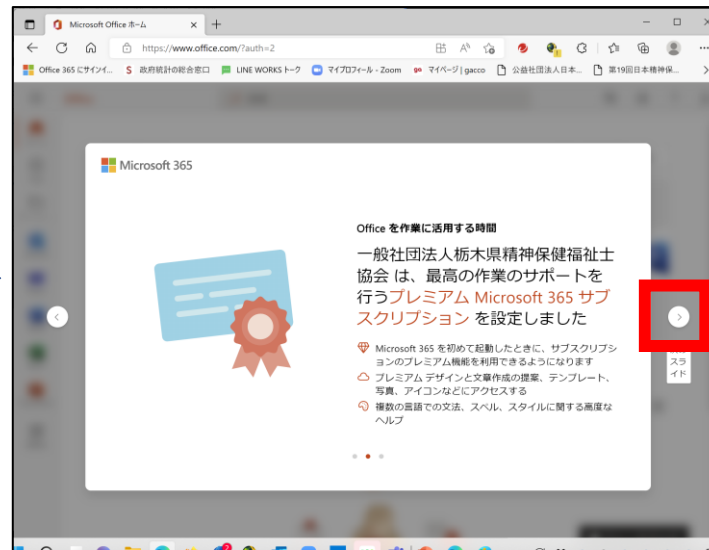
Microsoft Office ホーム

https://www.office.com/?auth=2

Office 365 にサインイ... 政府統計の総合窓口 LINE WORKS トーク マイプロフィール - Zoom マイページ | gacco 公益社団法人日本... 第19回日本精神保...

Microsoft 365

Office を作業に活用する時間

一般社団法人栃木県精神保健福祉士協会 は、最高の作業のサポートを行うプレミアム Microsoft 365 サブスクリプション を設定しました

Microsoft 365 を初めて起動したときに、サブスクリプションのプレミアム機能を利用できるようになります

プレミアム デザインと文章作成の提案、テンプレート、写真、アイコンなどにアクセスする

複数の言語での文法、スペル、スタイルに関する高度なヘルプ

スライド